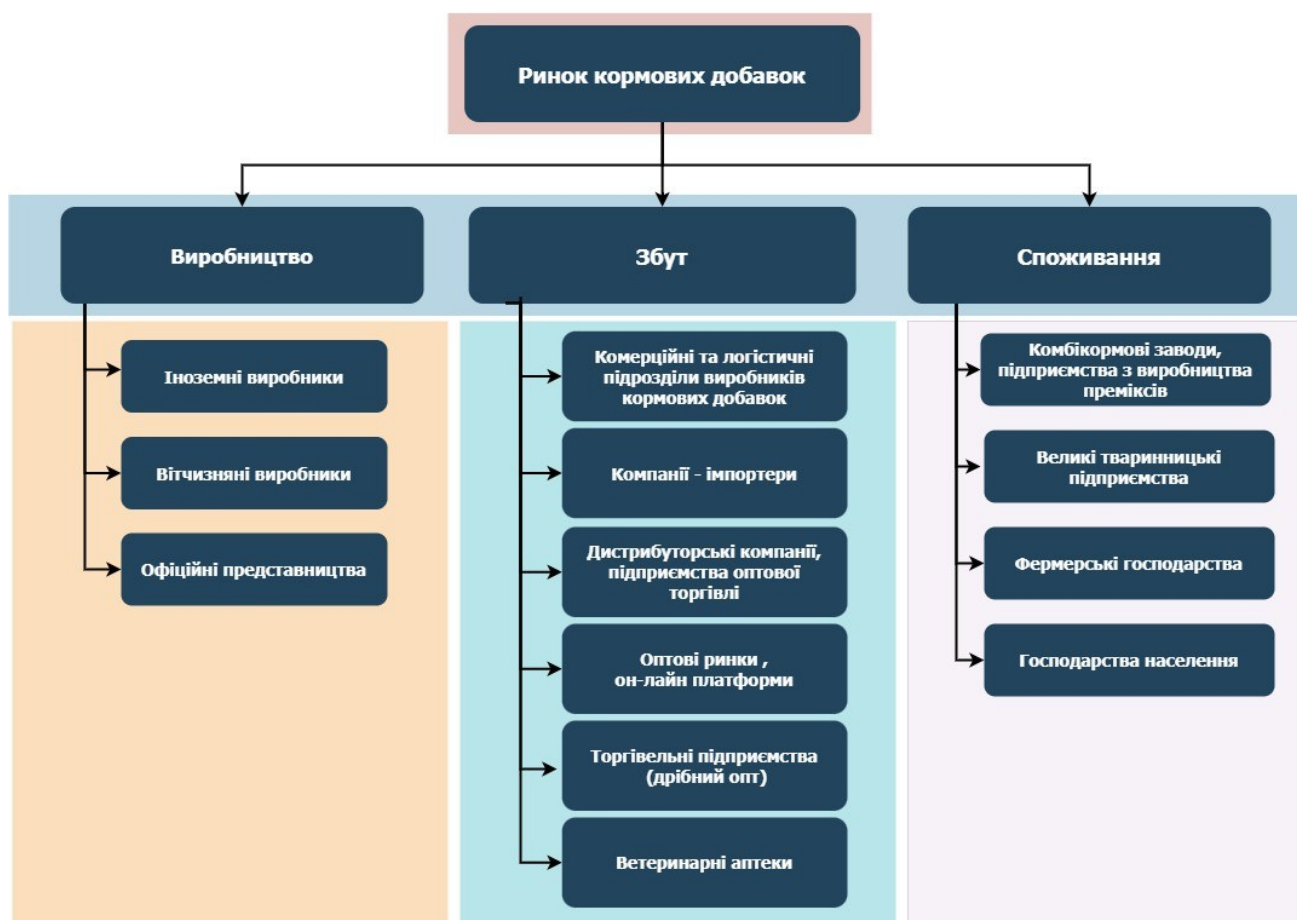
Ринок кормових добавок

Виробництво

Збут

Споживання

Іноземні виробники

Вітчизняні виробники

Офіційні представництва

Комерційні та логістичні підрозділи виробників кормових добавок

Компанії - імпортери

Дистрибуторські компанії, підприємства оптової торгівлі

Оптові ринки , он-лайн платформи

Торгівельні підприємства (дрібний опт)

Ветеринарні аптеки

Комбікормові заводи, підприємства з виробництва преміксів

Великі тваринницькі підприємства

Фермерські господарства

Господарства населення